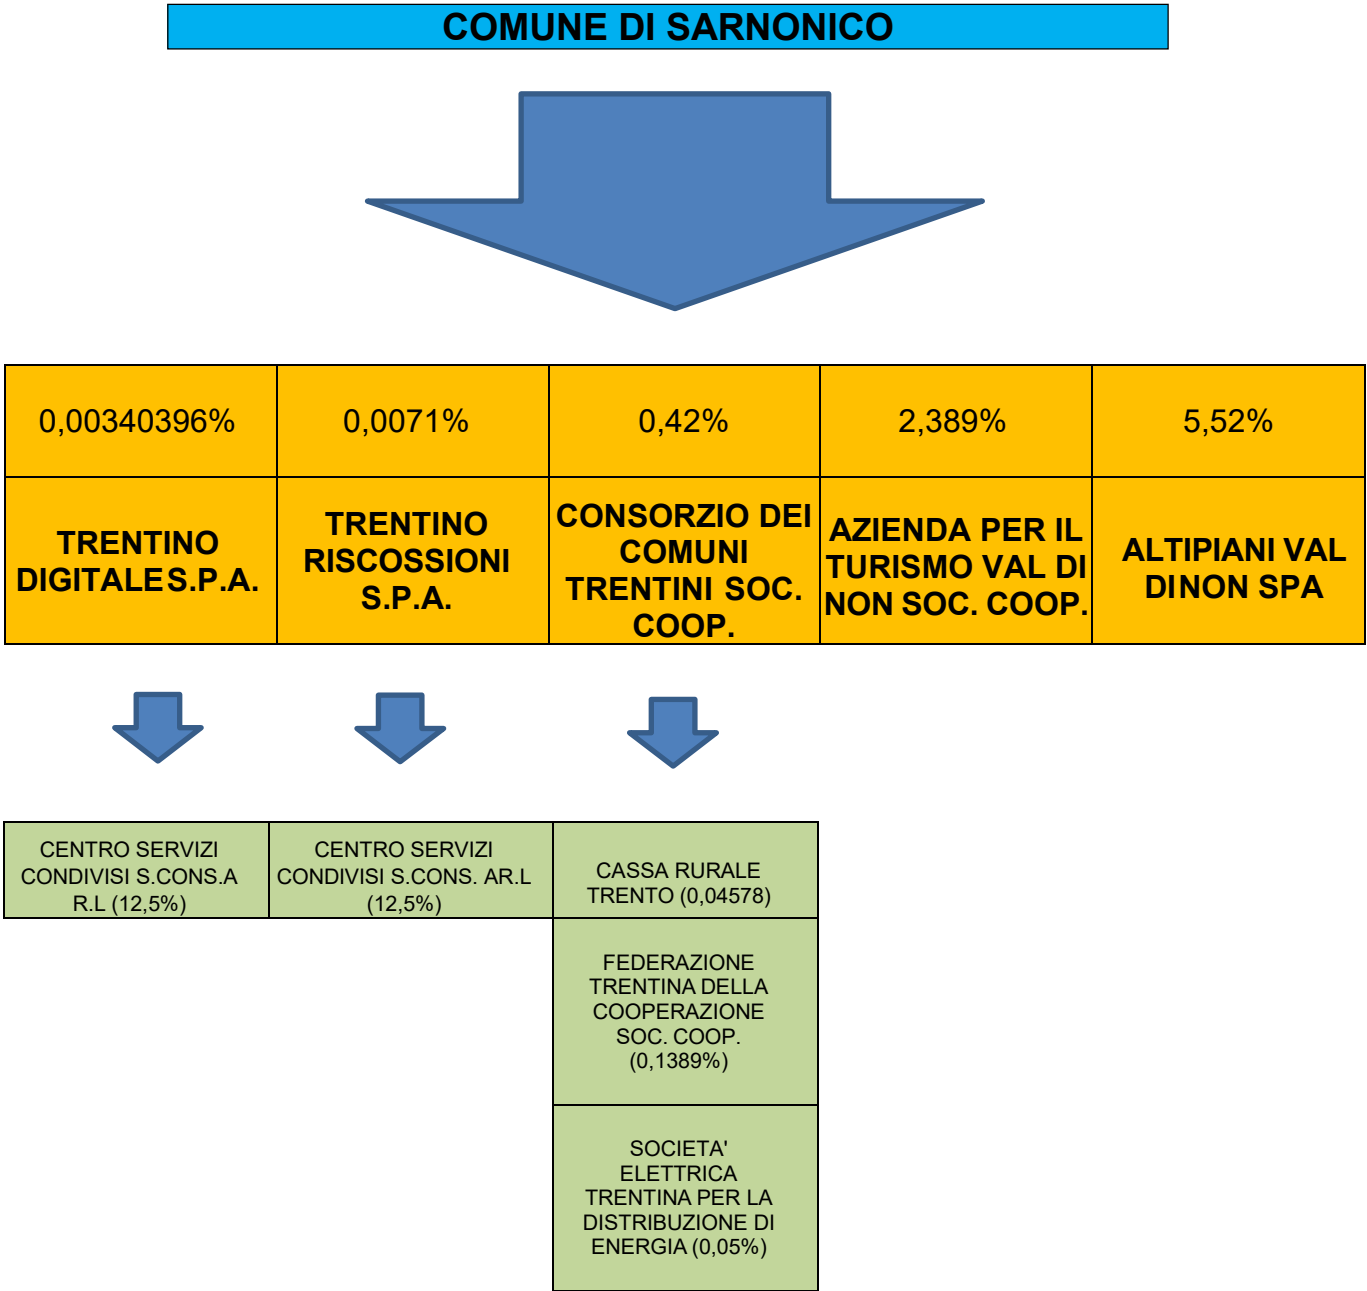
COMUNE DI SARNONICO

| 0,00340396% | 0,0071% | 0,42% | 2,389% | 5,52% |
|---|---|---|---|---|
| TRENTINO DIGITALE S.P.A. | TRENTINO RISCOSSIONI S.P.A. | CONSORZIO DEI COMUNI TRENTINI SOC. COOP. | AZIENDA PER IL TURISMO VAL DI NON SOC. COOP. | ALTIPIANI VAL DINON SPA |

CENTRO SERVIZI CONDIVISI S.CONS.A R.L (12,5%)

CENTRO SERVIZI CONDIVISI S.CONS. AR.L (12,5%)

CASSA RURALE TRENTO (0,04578)

FEDERAZIONE TRENTINA DELLA COOPERAZIONE SOC. COOP. (0,1389%)

SOCIETA' ELETTRICA TRENTINA PER LA DISTRIBUZIONE DI ENERGIA (0,05%)